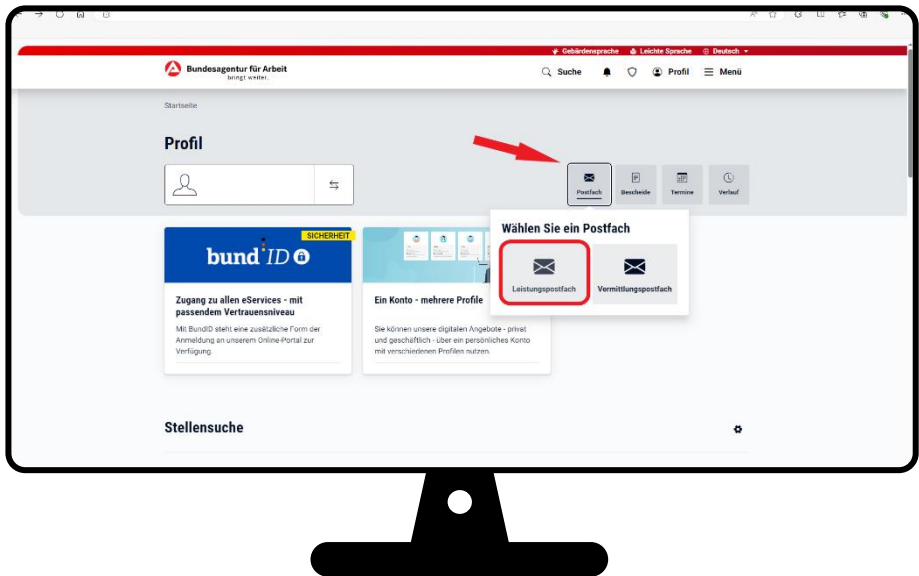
Gebärdensprache Leichte Sprache Deutsch

Bundesagentur für Arbeit
bringt weiter.

Suche Profil Menü

Startseite

Profil

Postfach Bescheide Termine Verlauf

SICHERHEIT

bund ID

Zugang zu allen eServices - mit passendem Vertrauensniveau

Mit BundID steht eine zusätzliche Form der Anmeldung an unserem Online-Portal zur Verfügung.

Ein Konto - mehrere Profile

Sie können unsere digitalen Angebote - privat und geschäftlich - über ein persönliches Konto mit verschiedenen Profilen nutzen.

Wählen Sie ein Postfach

Leistungspostfach

Vermittlungspostfach

Stellensuche